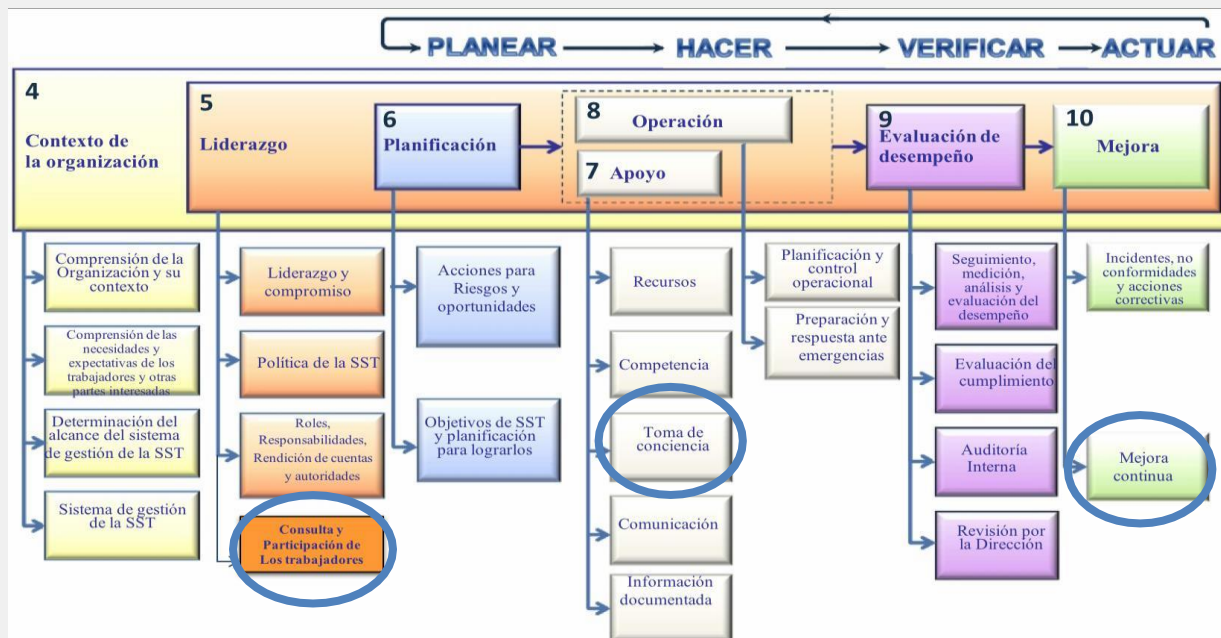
PLANEAR → HACER → VERIFICAR → ACTUAR

4
Contexto de la organización

5
Liderazgo

6
Planificación

8
Operación

7
Apoyo

9
Evaluación de desempeño

10
Mejora

Comprensión de la Organización y su contexto

Comprensión de las necesidades y expectativas de los trabajadores y otras partes interesadas

Determinación del alcance del sistema de gestión de la SST

Sistema de gestión de la SST

Liderazgo y compromiso

Política de la SST

Roles, Responsabilidades, Rendición de cuentas y autoridades

Consulta y Participación de Los trabajadores

Acciones para Riesgos y oportunidades

Objetivos de SST y planificación para lograrlos

Recursos

Competencia

Toma de conciencia

Comunicación

Información documentada

Planificación y control operacional

Preparación y respuesta ante emergencias

Seguimiento, medición, análisis y evaluación del desempeño

Evaluación del cumplimiento

Auditoría Interna

Revisión por la Dirección

Incidentes, no conformidades y acciones correctivas

Mejora continua